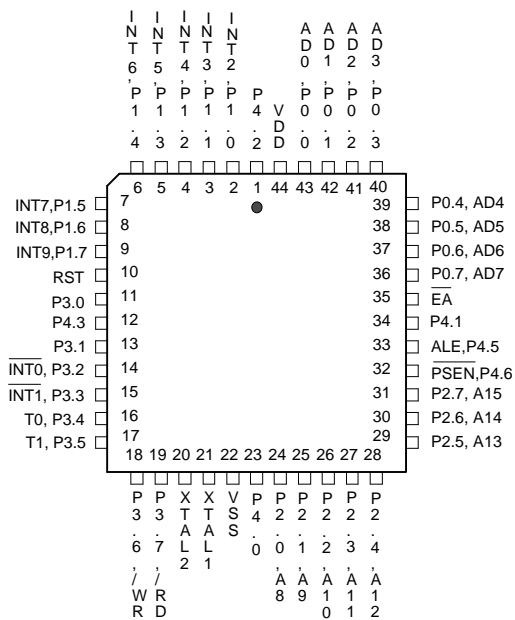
INT6,P1.4
INT5,P1.3
INT4,P1.2
INT3,P1.1
INT2,P1.0
P4.2
VDD
AD0,P0.0
AD1,P0.1
AD2,P0.2
AD3,P0.3

6 5 4 3 2 1 44 43 42 41 40

INT7,P1.5 7
INT8,P1.6 8
INT9,P1.7 9
RST 10
P3.0 11
P4.3 12
P3.1 13
$\overline{INT0}$, P3.2 14
$\overline{INT1}$, P3.3 15
T0, P3.4 16
T1, P3.5 17

39 P0.4, AD4
38 P0.5, AD5
37 P0.6, AD6
36 P0.7, AD7
35 $\overline{EA}$
34 P4.1
33 ALE,P4.5
32 $\overline{PSEN}$,P4.6
31 P2.7, A15
30 P2.6, A14
29 P2.5, A13

18 19 20 21 22 23 24 25 26 27 28

P3.6,/WR
P3.7,/RD
XTAL2
XTAL1
VSS
P4.0
P2.0,A8
P2.1,A9
P2.2,A10
P2.3,A11
P2.4,A12